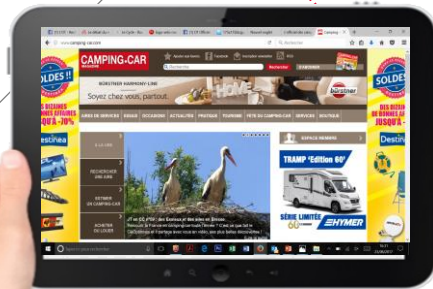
CAMPING-CAR

KÜRSTNER HARMONY LINE

Soyez chez vous, partout.

kürstner

SOLDES !

DES DIZAINES DE BONNES AFFAIRES JUSQU'À -70%

Destinéa

ESPACE MEMBRES

TRAMP Edition 60

SÉRIE LIMITÉE HYMER

À LA UNE

RECHERCHER UNE AIRE

ESTIMER UN CAMPING-CAR

ACHETER UN GUIDE

Recherche

Rechercher

S'ABONNER

GUIDES DE SERVICES

VIDEOS

OCCASIONS

ACTUALITÉS

PRATIQUE

TOURISME

VIE DU CAMPING-CAR

SERVICES

BOUTIQUE

"T'es où ?" des Rabat et des sites de Bélières

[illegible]